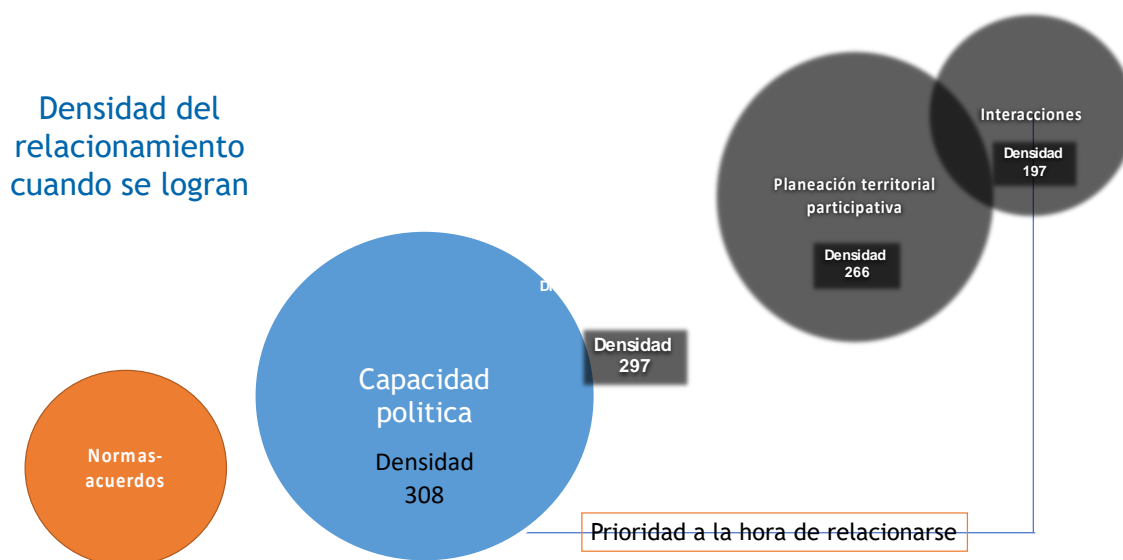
Densidad del relacionamiento cuando se logran

Interacciones

Densidad
197

Planeación territorial participativa

Densidad
266

Di

Densidad
297

Capacidad politica

Densidad
308

Normas-acuerdos

Prioridad a la hora de relacionarse